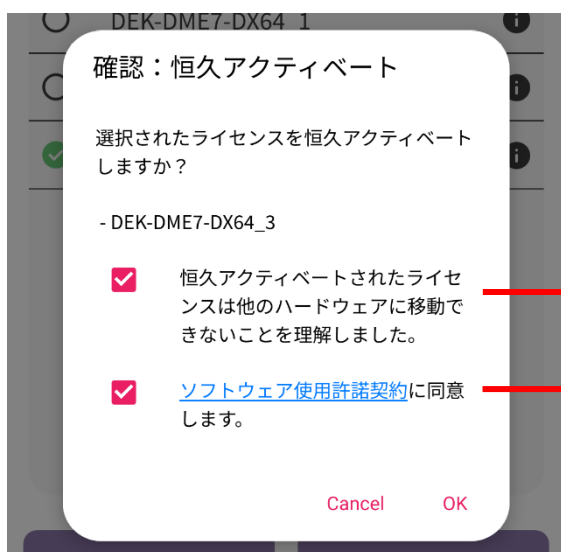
DEK-DME7-DX64_1

確認：恒久アクティベート

選択されたライセンスを恒久アクティベートしますか？

- DEK-DME7-DX64_3

恒久アクティベートされたライセンスは他のハードウェアに移動できないことを理解しました。

ソフトウェア使用許諾契約に同意します。

Cancel OK